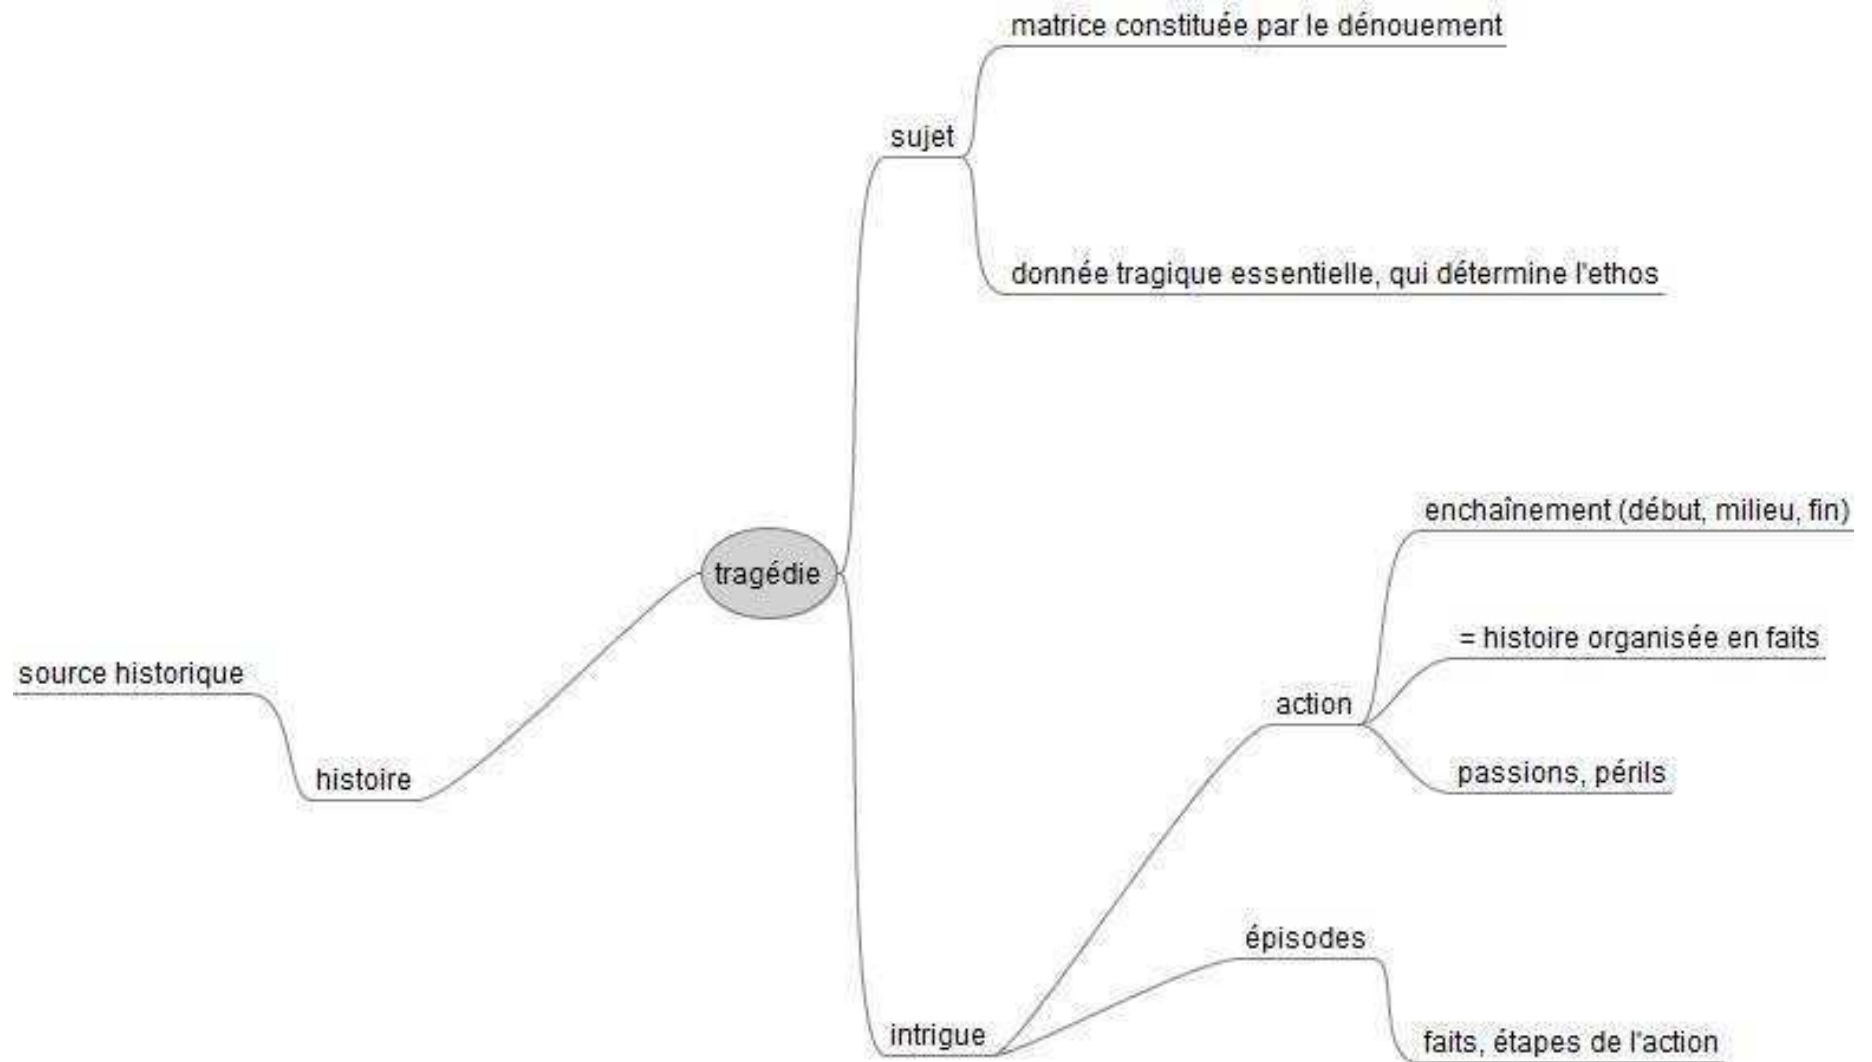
tragédie

sujet

matrice constituée par le dénouement

donnée tragique essentielle, qui détermine l'ethos

intrigue

action

enchaînement (début, milieu, fin)

= histoire organisée en faits

passions, périls

épisodes

faits, étapes de l'action

histoire

source historique